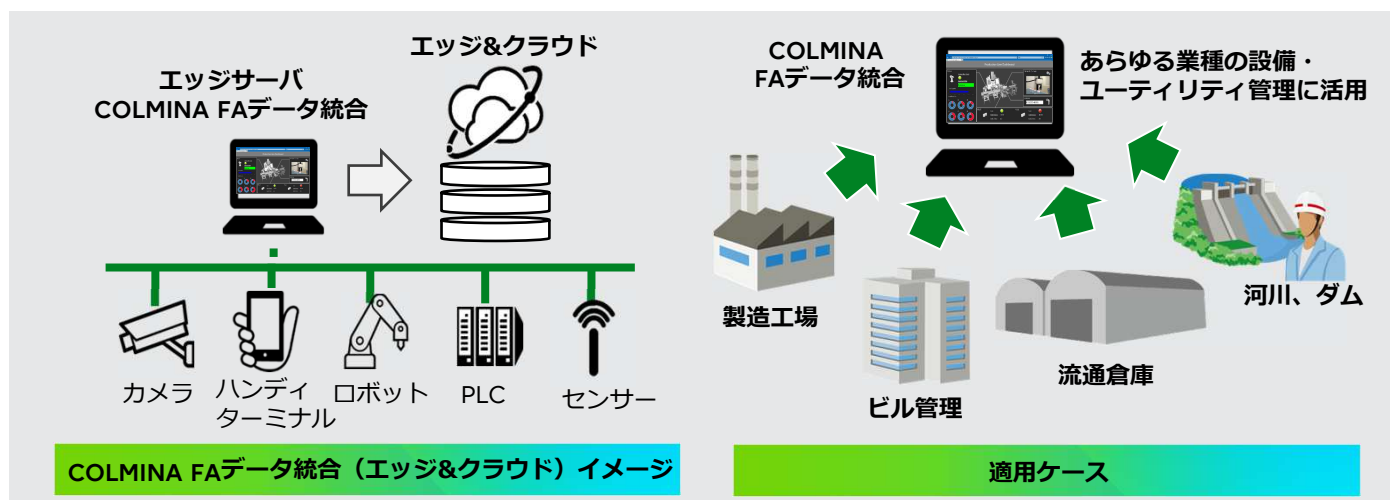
エッジ&クラウド

エッジサーバ
COLMINA FAデータ統合

カメラ
ハンディターミナル
ロボット
PLC
センサー

COLMINA FAデータ統合（エッジ&クラウド）イメージ

COLMINA
FAデータ統合

あらゆる業種の設備・
ユーティリティ管理に活用

製造工場
ビル管理
流通倉庫
河川、ダム

適用ケース